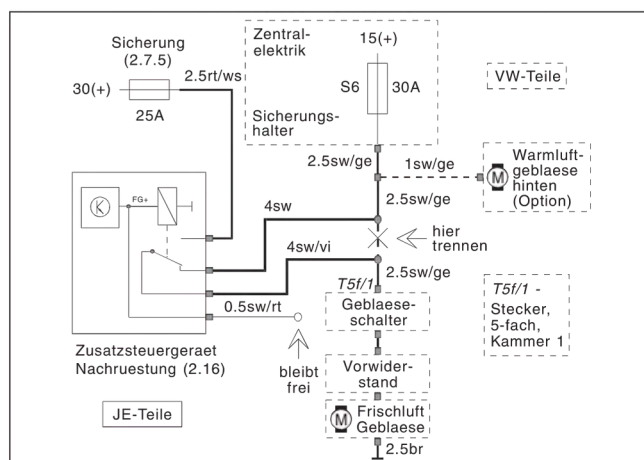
Sicherung (2.7.5)

30(+)

25A

2.5rt/ws

Zentral-elektrik

15(+)

S6

30A

Sicherungs-halter

VW-Teile

2.5sw/ge

1sw/ge

Warmluft-geblaese hinten (Option)

M

K

FG+

4sw

2.5sw/ge

hier trennen

4sw/vi

2.5sw/ge

T5f/1

0.5sw/rt

Geblaese-schalter

T5f/1 - Stecker, 5-fach, Kammer 1

Zusatzsteuergeraet Nachruestung (2.16)

bleibt frei

Vorwider-stand

JE-Teile

M

Frischluft Geblaese

2.5br